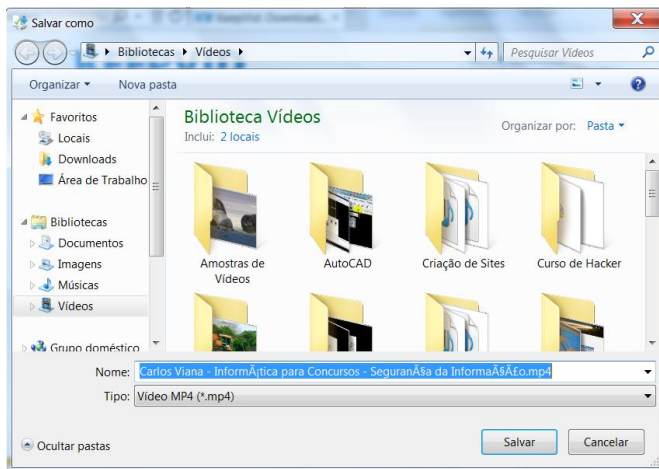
Salvar como

Bibliotecas ▸ Vídeos ▸

Pesquisar Vídeos

Organizar ▾ Nova pasta

Favoritos
Locais
Downloads
Área de Trabalho

Bibliotecas
Documentos
Imagens
Músicas
Vídeos

Grupo doméstico

Biblioteca Vídeos
Inclui: 2 locais

Organizar por: Pasta ▾

Amostras de Vídeos
AutoCAD
Criação de Sites
Curso de Hacker

Nome: Carlos Viana - InformÃ¡tica para Concursos - SeguranÃ§a da InformaÃ§Ã£o.mp4
Tipo: Vídeo MP4 (*.mp4)

Ocultar pastas

Salvar
Cancelar